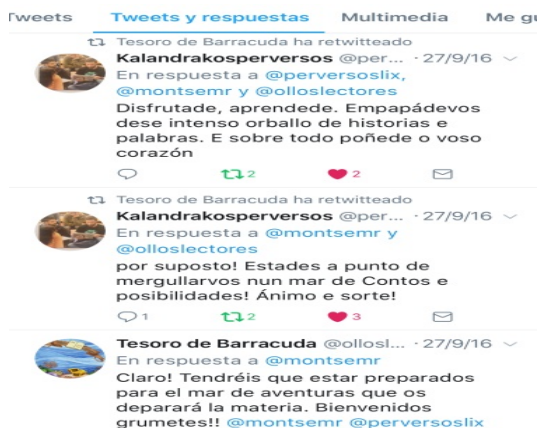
Tweets Tweets y respuestas Multimedia Me gu

Tesoro de Barracuda ha retwitteado
Kalandrakosperversos @per... · 27/9/16
En respuesta a @perversoslix, @montsemr y @olloslectores
Disfrutade, aprendede. Empapádevos dese intenso orballo de historias e palabras. E sobre todo poñede o voso corazón
2 2

Tesoro de Barracuda ha retwitteado
Kalandrakosperversos @per... · 27/9/16
En respuesta a @montsemr y @olloslectores
por suposto! Estades a punto de mergullarvos nun mar de Contos e posibilidades! Ánimo e sorte!
1 2 3

Tesoro de Barracuda @ollosl... · 27/9/16
En respuesta a @montsemr
Claro! Tendréis que estar preparados para el mar de aventuras que os deparará la materia. Bienvenidos grumetes!! @montsemr @perversoslix